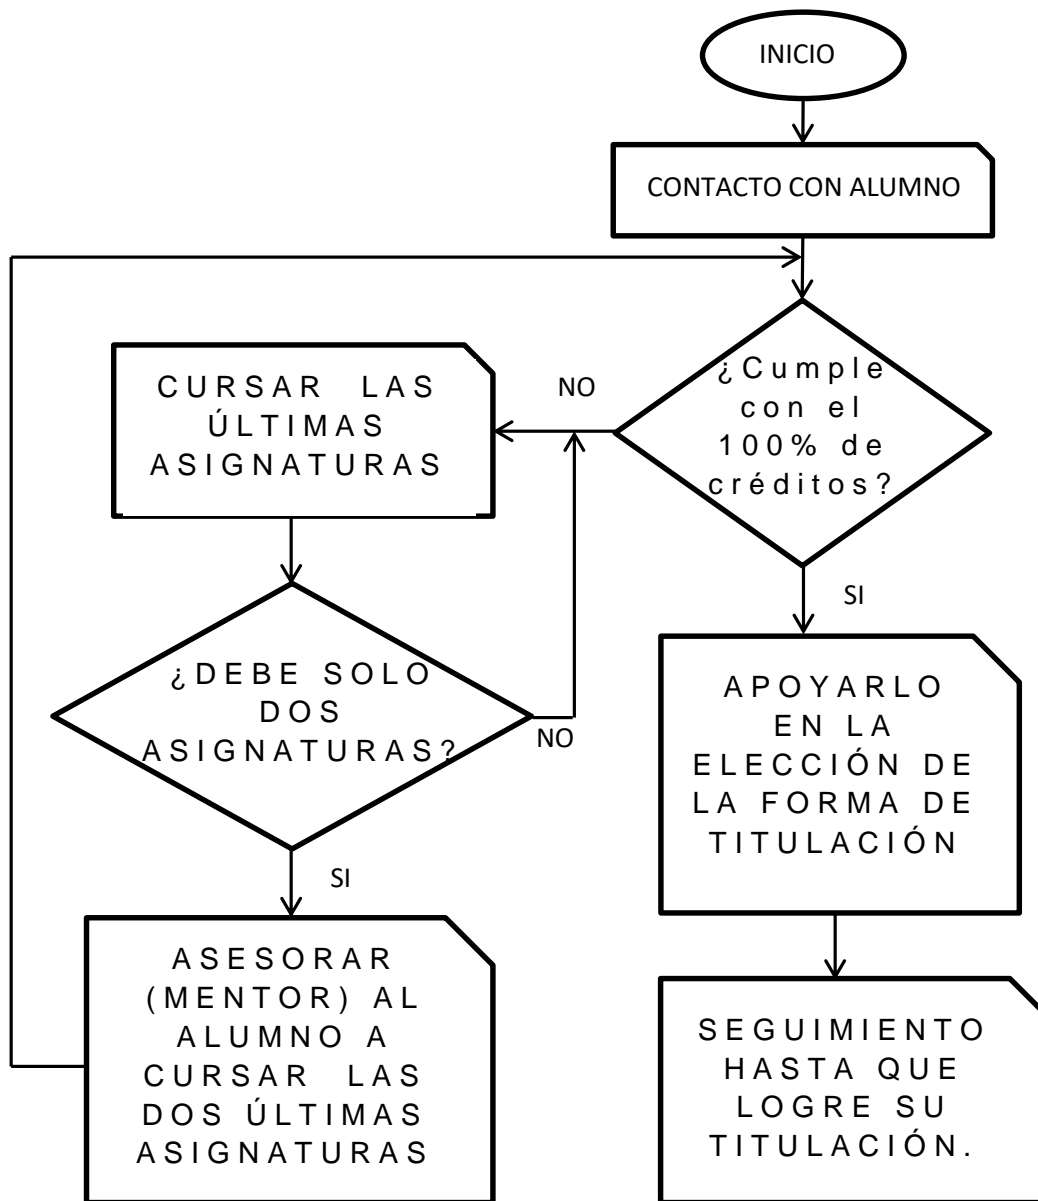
INICIO

CONTACTO CON ALUMNO

¿Cumple con el 100% de créditos?

NO

CURSAR LAS ÚLTIMAS ASIGNATURAS

¿DEBE SOLO DOS ASIGNATURAS?

NO

SI

ASESORAR (MENTOR) AL ALUMNO A CURSAR LAS DOS ÚLTIMAS ASIGNATURAS

SI

APOYARLO EN LA ELECCIÓN DE LA FORMA DE TITULACIÓN

SEGUIMIENTO HASTA QUE LOGRE SU TITULACIÓN.